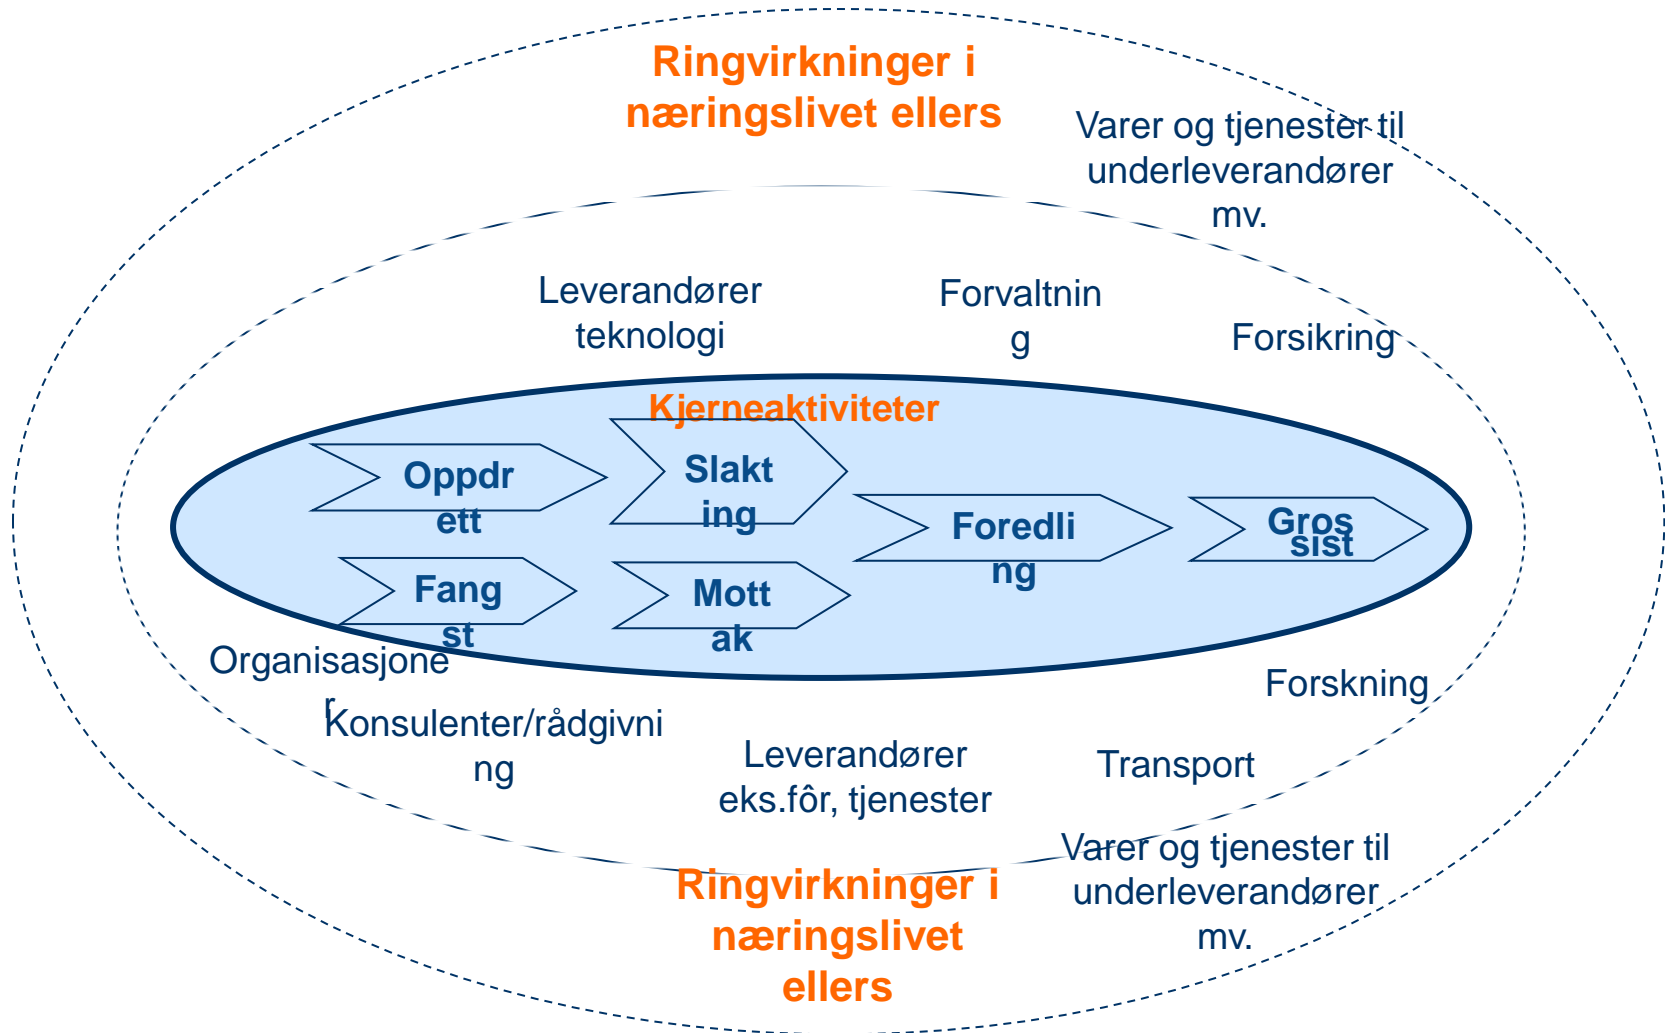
Ringvirkninger i næringslivet ellers

Varer og tjenester til underleverandører mv.

Leverandører teknologi

Forvaltnin g

Forsikring

Kjerneaktiviteter

Oppdr ett

Slakt ing

Foredli ng

Gros sist

Fang st

Mott ak

Organisasjone r

Konsulenter/rådgivni ng

Forskning

Leverandører eks.fôr, tjenester

Transport

Varer og tjenester til underleverandører mv.

Ringvirkninger i næringslivet ellers